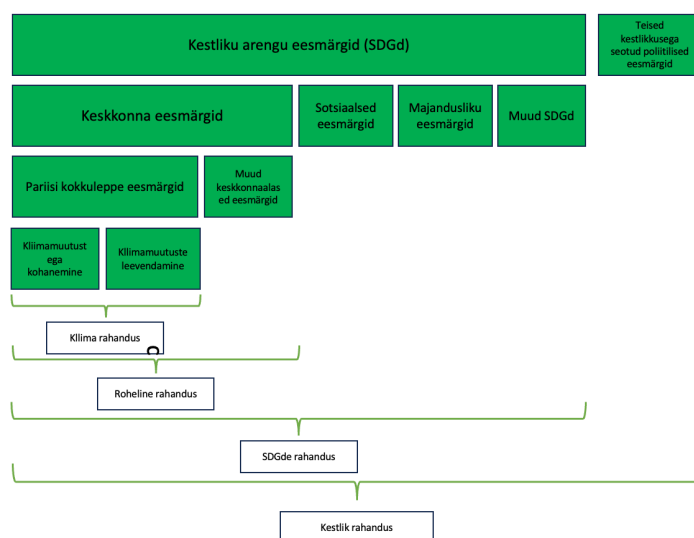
Kestliku arengu eesmärgid (SDGd)

Teised kestlikkusega seotud poliitilised eesmärgid

Keskkonna eesmärgid

Sotsiaalsed eesmärgid

Majandusliku eesmärgid

Muud SDGd

Pariisi kokkuleppe eesmärgid

Muud keskkonnaalased eesmärgid

Kliimamuutustega kohanemine

Kliimamuutuste leevendamine

Kllima rahandus

Roheline rahandus

SDGde rahandus

Kestlik rahandus